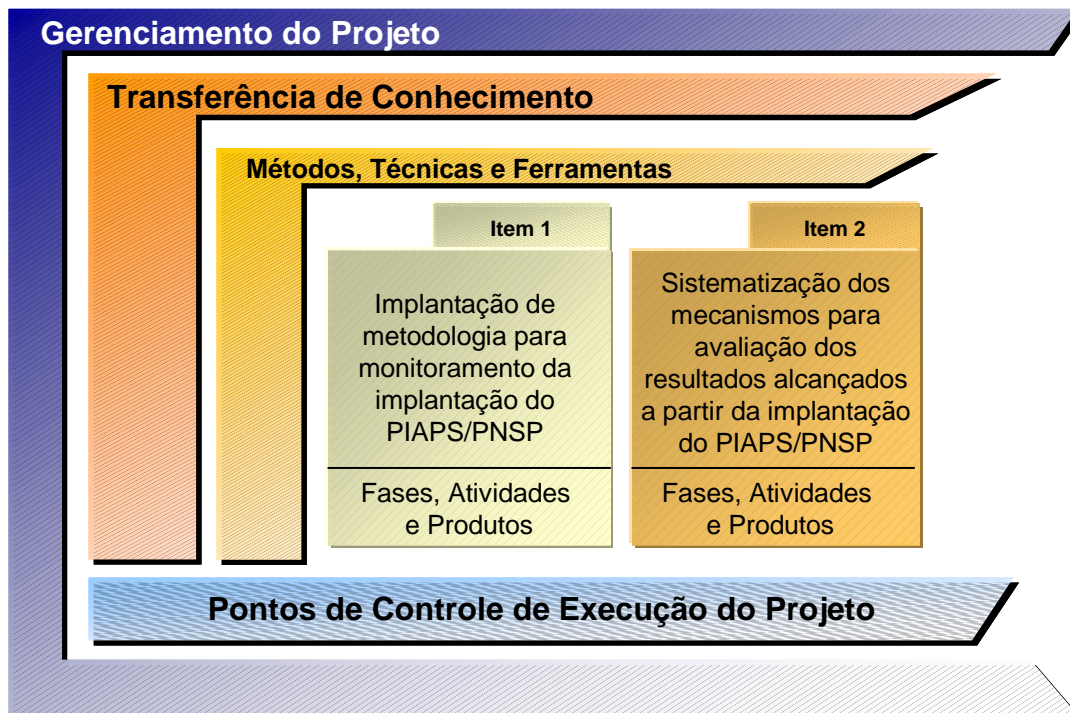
Gerenciamento do Projeto

Transferência de Conhecimento

Métodos, Técnicas e Ferramentas

Item 1

Implantação de metodologia para monitoramento da implantação do PIAPS/PNSP

Fases, Atividades e Produtos

Item 2

Sistematização dos mecanismos para avaliação dos resultados alcançados a partir da implantação do PIAPS/PNSP

Fases, Atividades e Produtos

Pontos de Controle de Execução do Projeto